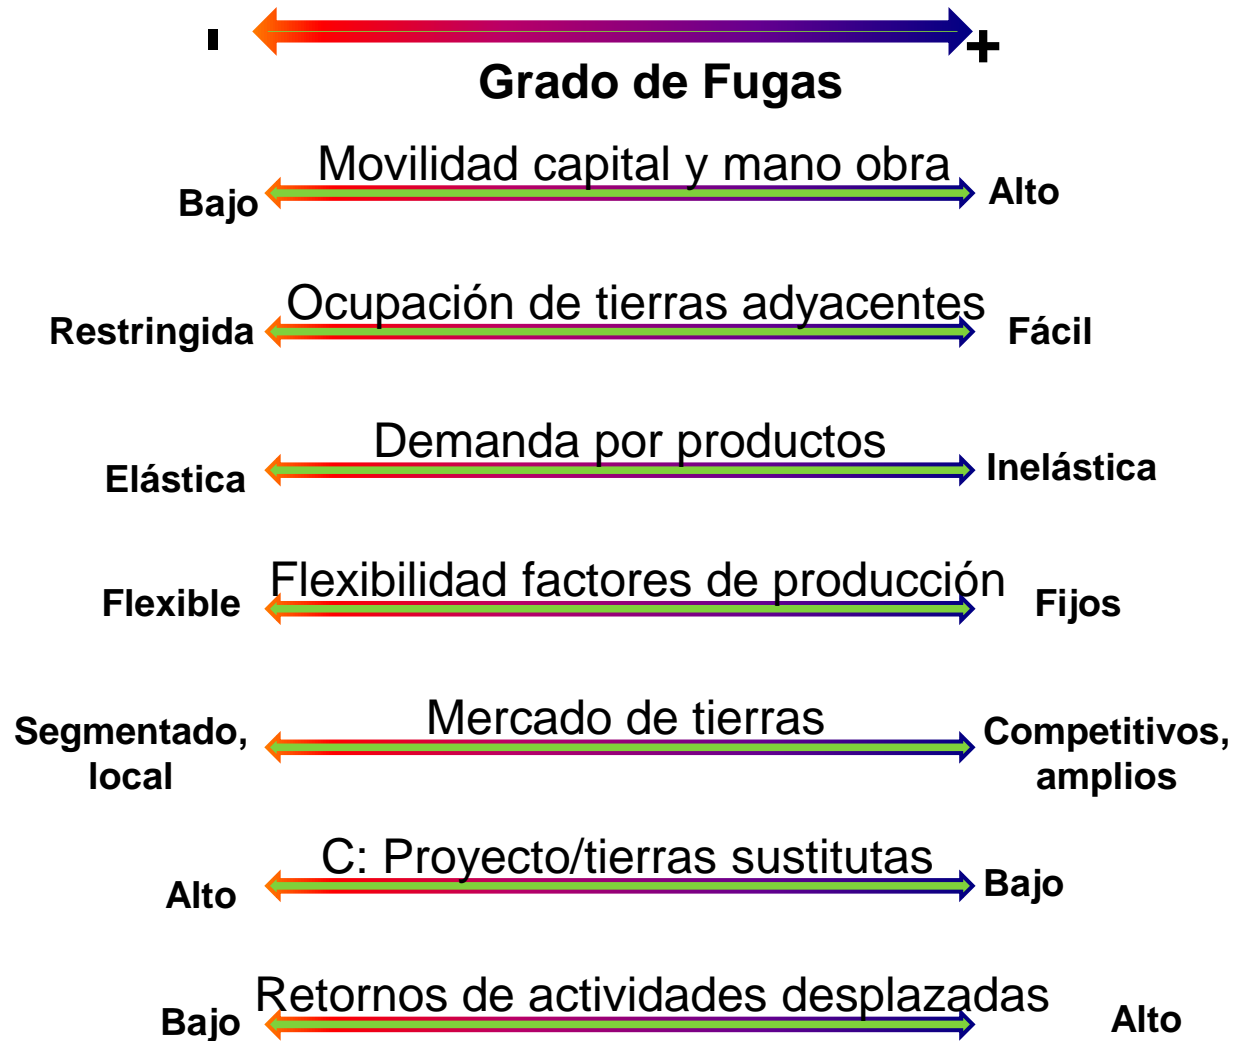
-
+
Grado de Fugas

Bajo
Movilidad capital y mano obra
Alto

Restringida
Ocupación de tierras adyacentes
Fácil

Elástica
Demanda por productos
Inelástica

Flexible
Flexibilidad factores de producción
Fijos

Segmentado, local
Mercado de tierras
Competitivos, amplios

Alto
C: Proyecto/tierras sustitutas
Bajo

Bajo
Retornos de actividades desplazadas
Alto